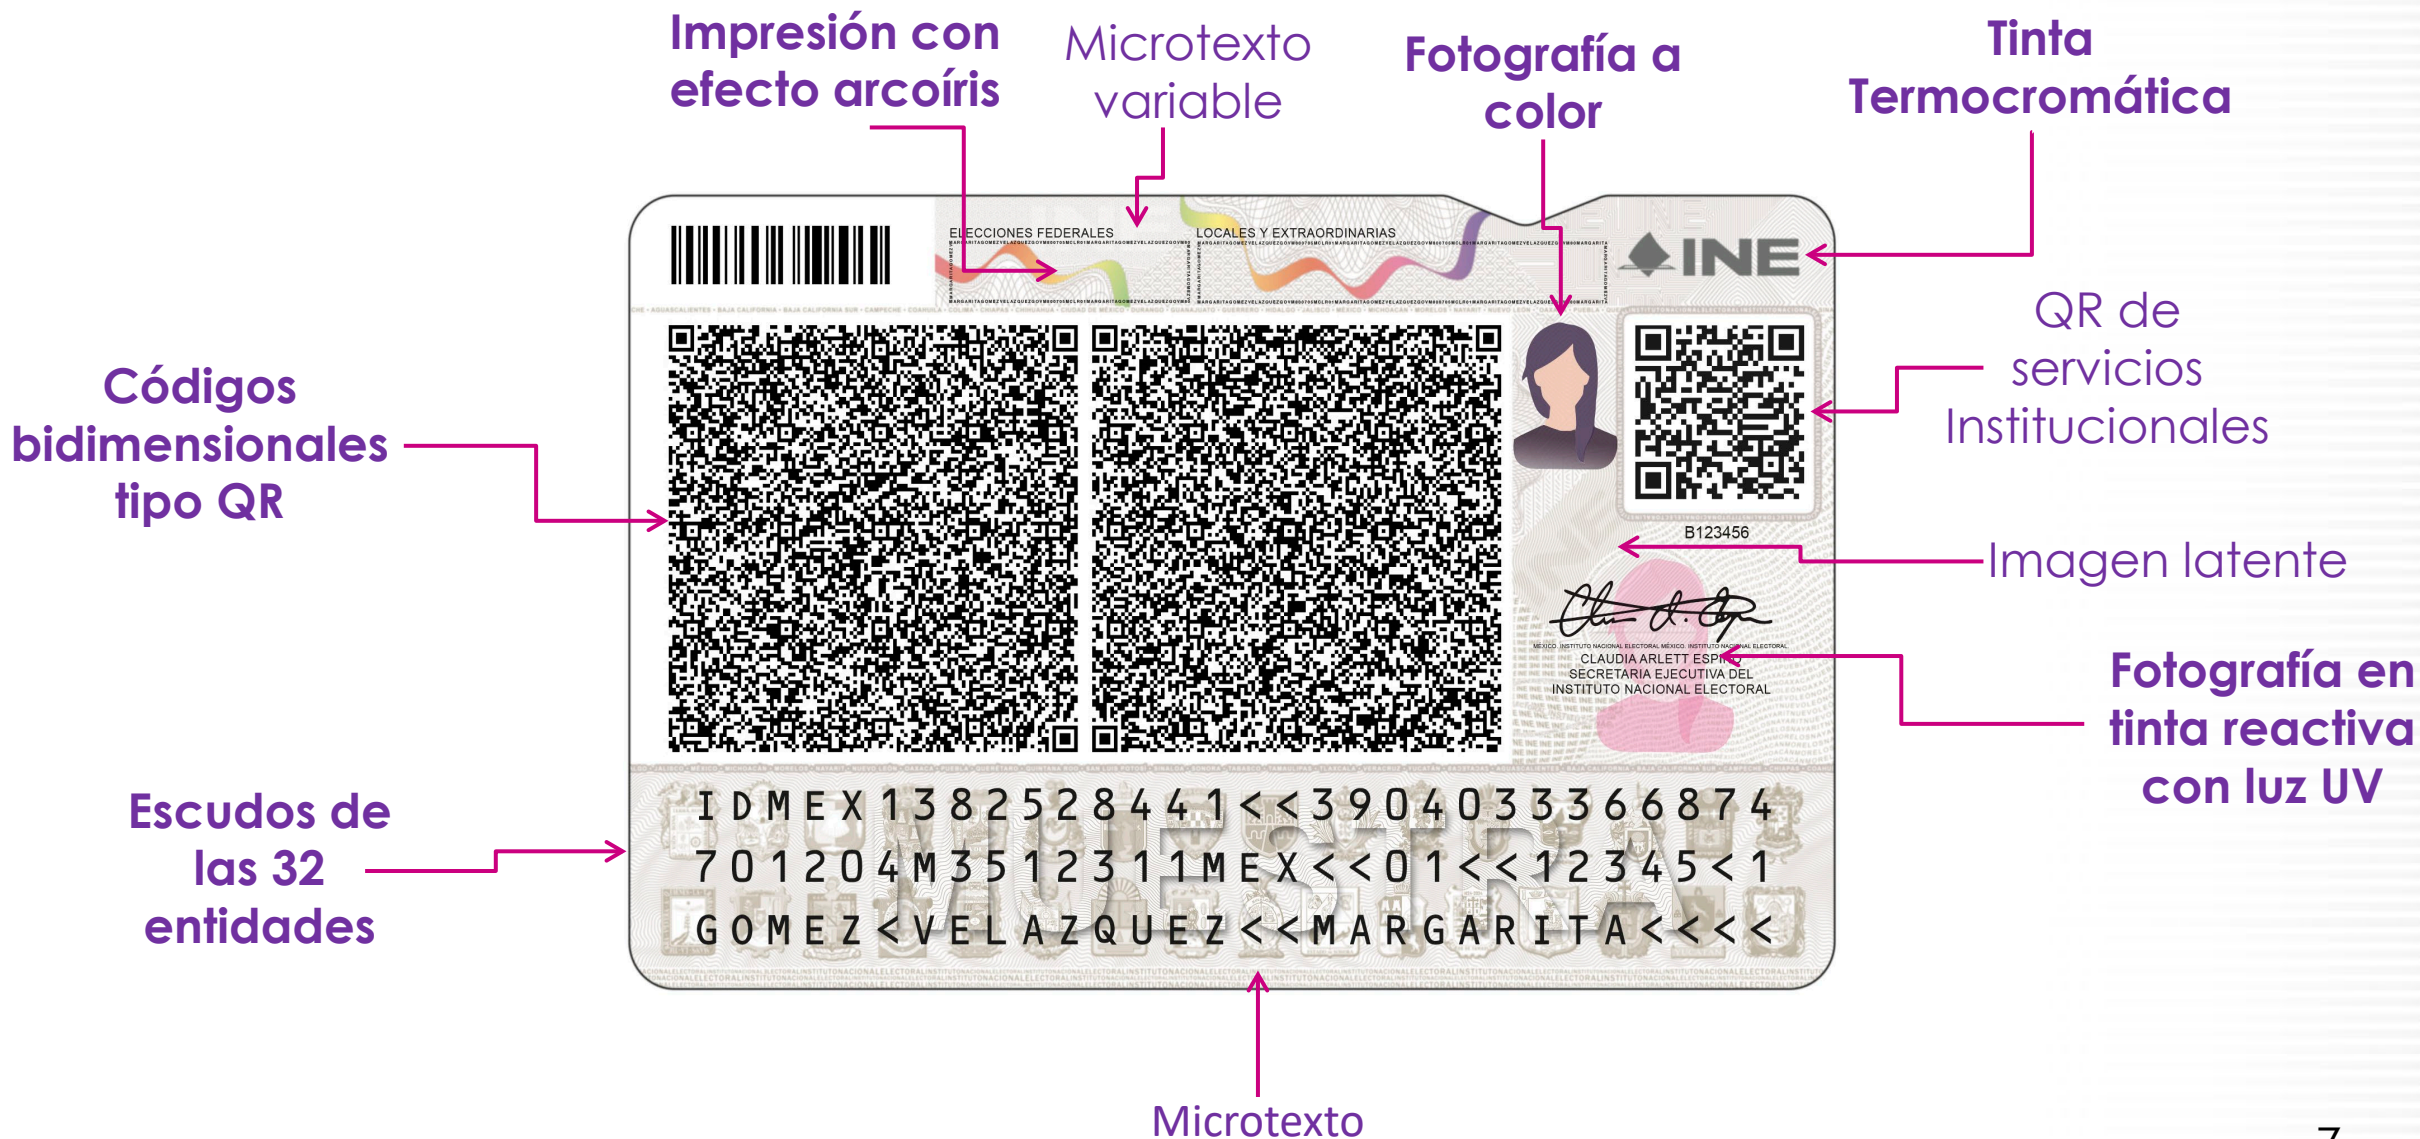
Impresión con efecto arcoíris

Microtexto variable

Fotografía a color

Tinta Termocromática

ELECCIONES FEDERALES

LOCALES Y EXTRAORDINARIAS

INE

Códigos bidimensionales tipo QR

QR de servicios Institucionales

B123456

Imagen latente

CLAUDIA ARLETT ESPINO
SECRETARIA EJECUTIVA DEL
INSTITUTO NACIONAL ELECTORAL

Fotografía en tinta reactiva con luz UV

IDMEX1382528441<<3904033366874
701204M3512311MEX<<01<<12345<1
GOMEZ<VELAZQUEZ<<MARGARITA<<<<

MUESTRA

Escudos de las 32 entidades

Microtexto

7